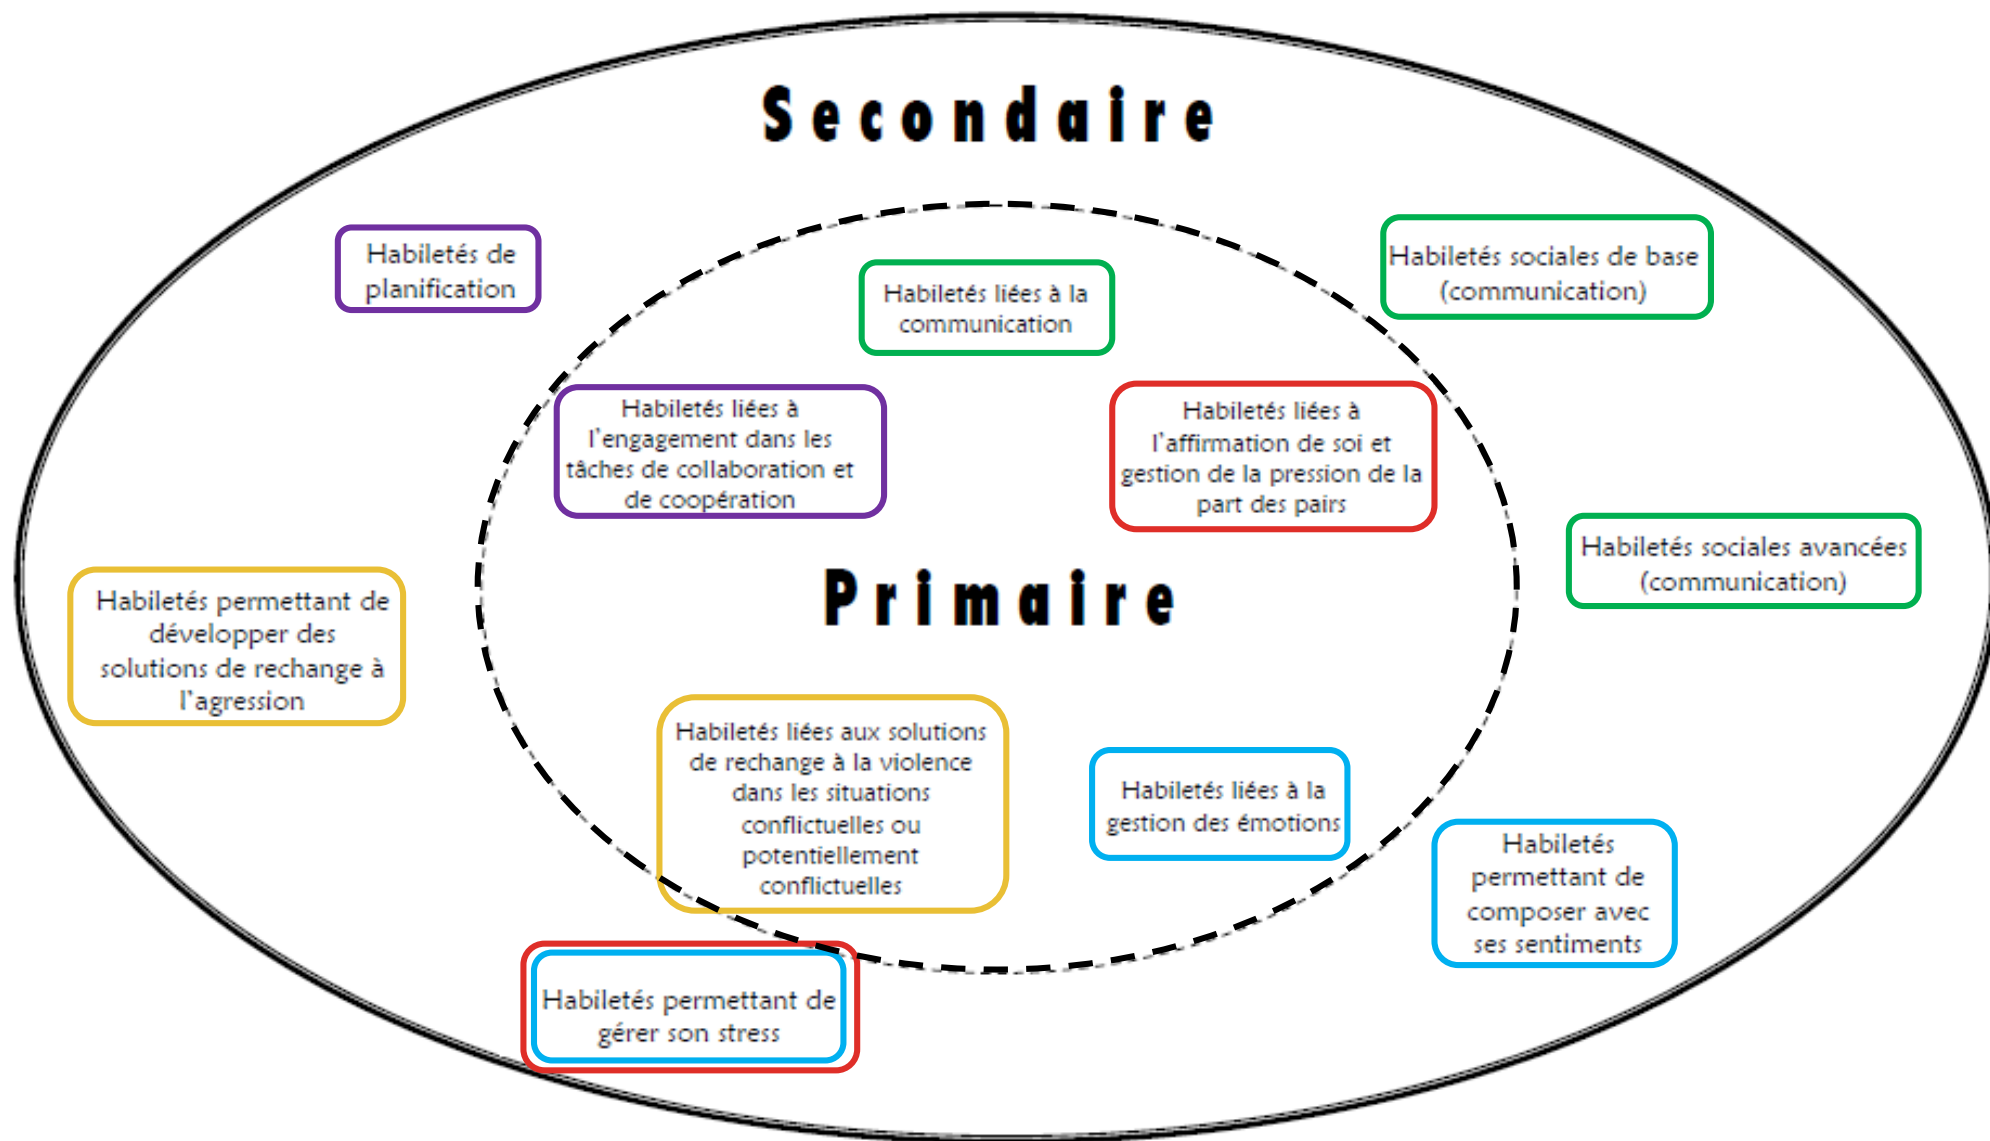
Secondaire

Habiletés de planification

Habiletés liées à la communication

Habiletés sociales de base (communication)

Habiletés liées à l'engagement dans les tâches de collaboration et de coopération

Habiletés liées à l'affirmation de soi et gestion de la pression de la part des pairs

Habiletés sociales avancées (communication)

Primaire

Habiletés permettant de développer des solutions de rechange à l'agression

Habiletés liées aux solutions de rechange à la violence dans les situations conflictuelles ou potentiellement conflictuelles

Habiletés liées à la gestion des émotions

Habiletés permettant de composer avec ses sentiments

Habiletés permettant de gérer son stress